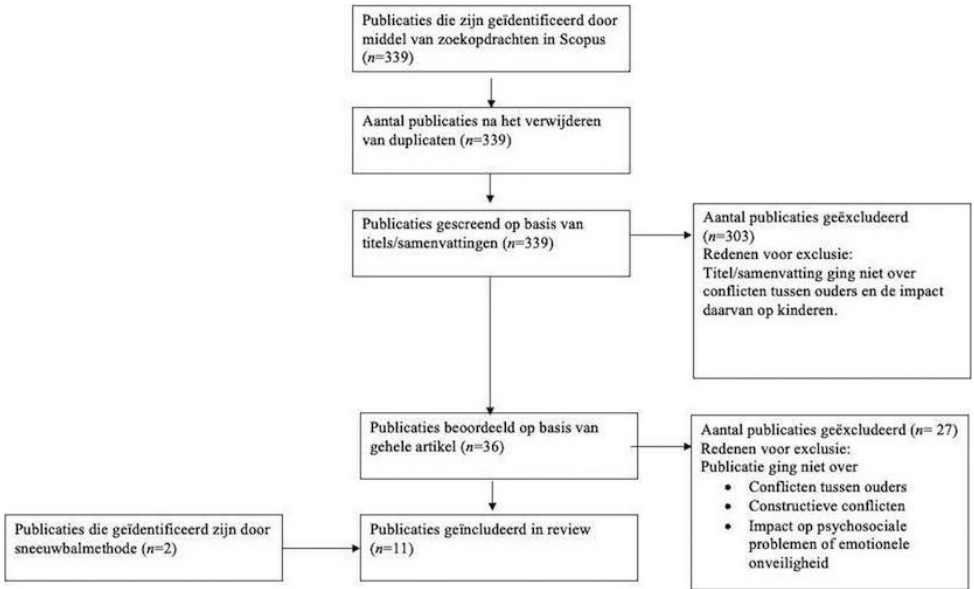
Publicaties die zijn geïdentificeerd door middel van zoekopdrachten in Scopus ($n$=339)

Aantal publicaties na het verwijderen van duplicaten ($n$=339)

Publicaties gescreend op basis van titels/samenvattingen ($n$=339)

Aantal publicaties geëxcludeerd ($n$=303)
Redenen voor exclusie:
Titel/samenvatting ging niet over conflicten tussen ouders en de impact daarvan op kinderen.

Publicaties beoordeeld op basis van gehele artikel ($n$=36)

Aantal publicaties geëxcludeerd ($n$= 27)
Redenen voor exclusie:
Publicatie ging niet over
• Conflicten tussen ouders
• Constructieve conflicten
• Impact op psychosociale problemen of emotionele onveiligheid

Publicaties die geïdentificeerd zijn door sneeuwbalmethode ($n$=2)

Publicaties geïncludeerd in review ($n$=11)